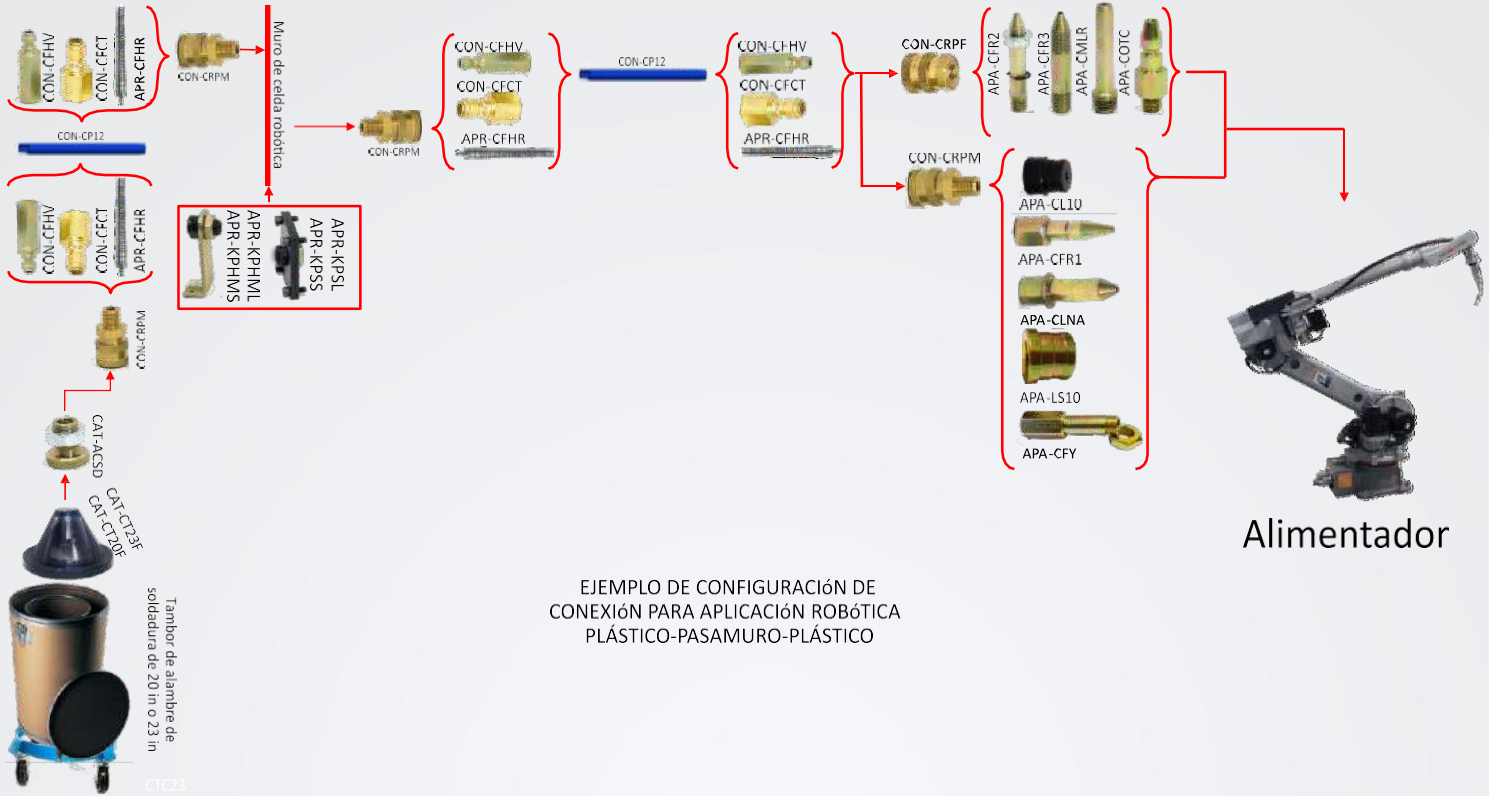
CON-CFHV
CON-CFCT
APR-CFHR

CON-CRPM

Muro de celda robótica

CON-CP12

CON-CFHV
CON-CFCT
APR-CFHR

APR-KPHML
APR-KPHMS
APR-KPSL
APR-KPSS

CON-CRPM

CAT-ACSD

CAT-CT23F
CAT-CT20F

Tambor de alambre de soldadura de 20 in o 23 in

CTC23

CON-CRPM

CON-CFHV
CON-CFCT
APR-CFHR

CON-CP12

CON-CFHV
CON-CFCT
APR-CFHR

CON-CRPF

APA-CFR2
APA-CFR3
APA-CMLR
APA-COTC

CON-CRPM

APA-CL10
APA-CFR1
APA-CLNA
APA-LS10
APA-CFY

Alimentador

EJEMPLO DE CONFIGURACIóN DE CONEXIóN PARA APLICACIóN ROBóTICA PLÁSTICO-PASAMURO-PLÁSTICO